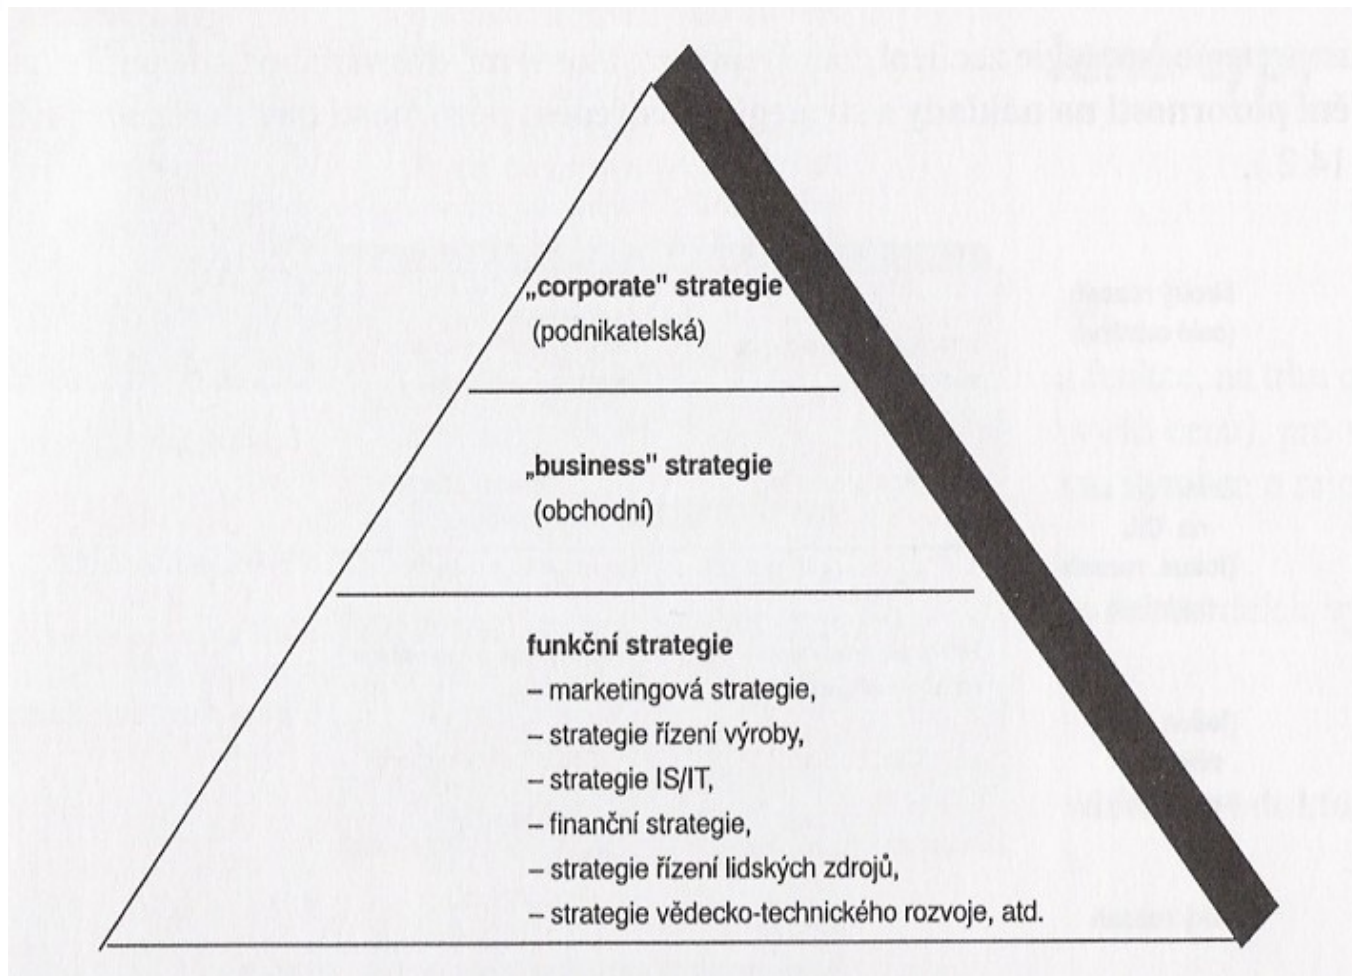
„corporate" strategie
(podnikatelská)

„business" strategie
(obchodní)

funkční strategie
– marketingová strategie,
– strategie řízení výroby,
– strategie IS/IT,
– finanční strategie,
– strategie řízení lidských zdrojů,
– strategie vědecko-technického rozvoje, atd.